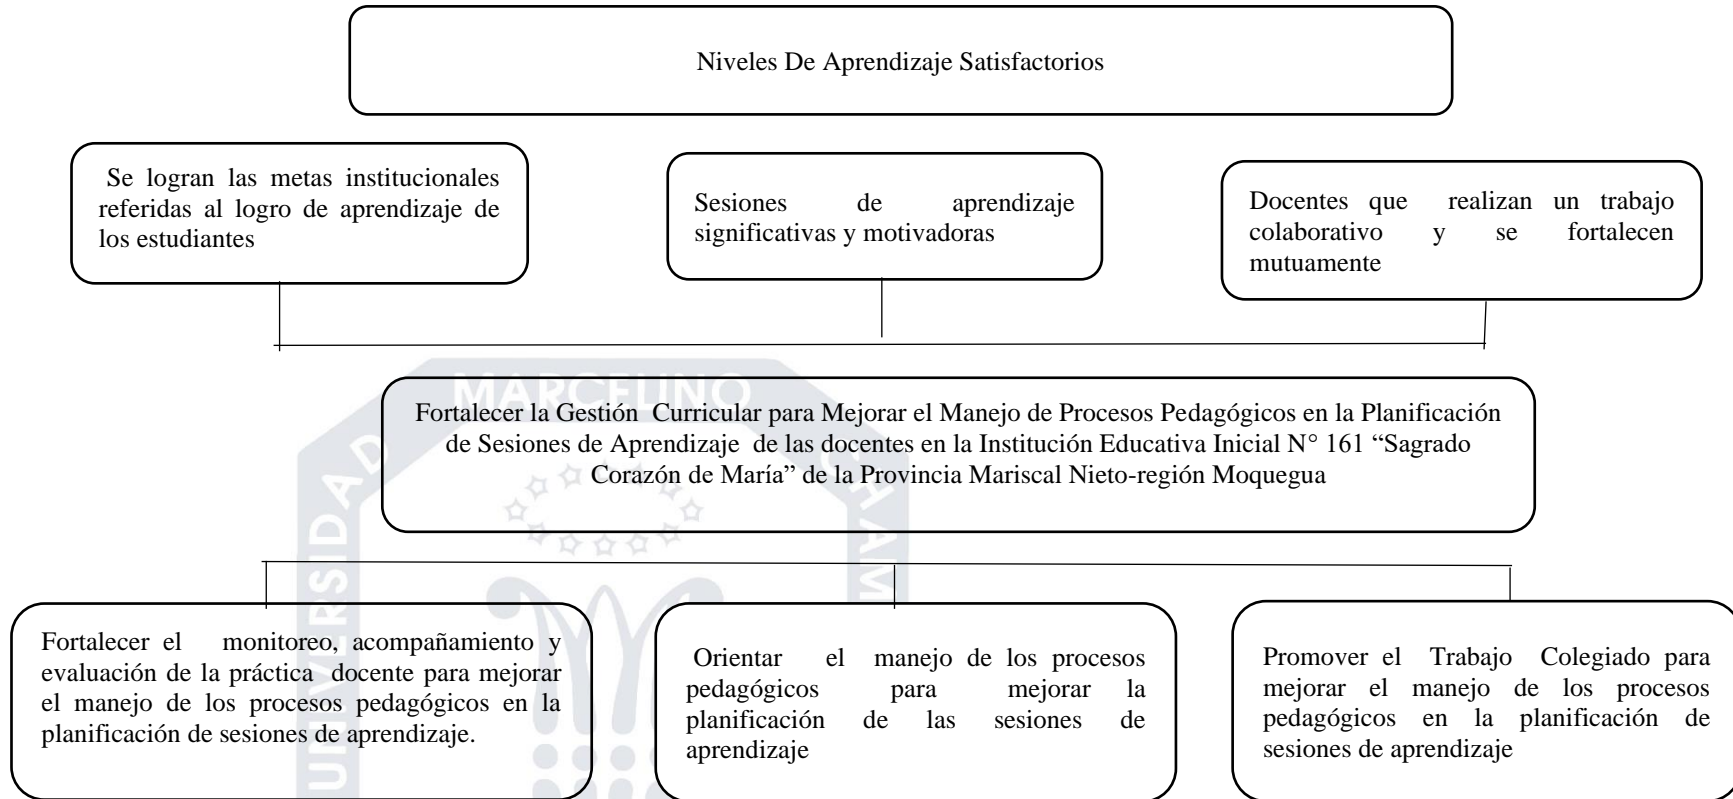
Niveles De Aprendizaje Satisfactorios

Se logran las metas institucionales referidas al logro de aprendizaje de los estudiantes

Sesiones de aprendizaje significativas y motivadoras

Docentes que realizan un trabajo colaborativo y se fortalecen mutuamente

MARCELINO

Fortalecer la Gestión Curricular para Mejorar el Manejo de Procesos Pedagógicos en la Planificación de Sesiones de Aprendizaje de las docentes en la Institución Educativa Inicial N° 161 “Sagrado Corazón de María” de la Provincia Mariscal Nieto-región Moquegua

Fortalecer el monitoreo, acompañamiento y evaluación de la práctica docente para mejorar el manejo de los procesos pedagógicos en la planificación de sesiones de aprendizaje.

Orientar el manejo de los procesos pedagógicos para mejorar la planificación de las sesiones de aprendizaje

Promover el Trabajo Colegiado para mejorar el manejo de los procesos pedagógicos en la planificación de sesiones de aprendizaje